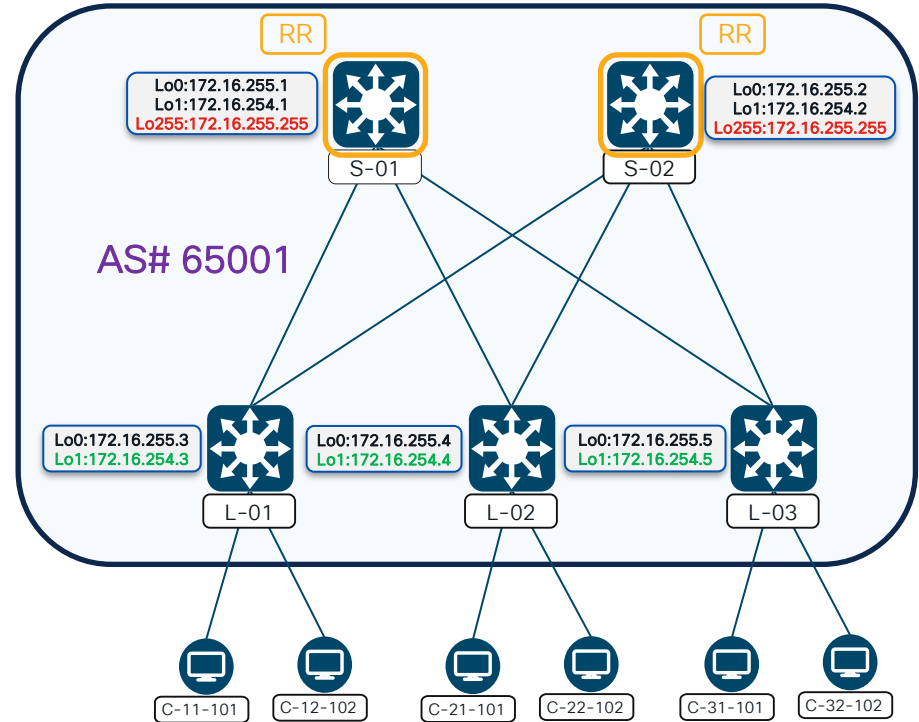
RR

RR

Lo0:172.16.255.1
Lo1:172.16.254.1
Lo255:172.16.255.255

S-01

Lo0:172.16.255.2
Lo1:172.16.254.2
Lo255:172.16.255.255

S-02

AS# 65001

Lo0:172.16.255.3
Lo1:172.16.254.3

L-01

Lo0:172.16.255.4
Lo1:172.16.254.4

L-02

Lo0:172.16.255.5
Lo1:172.16.254.5

L-03

C-11-101 C-12-102 C-21-101 C-22-102 C-31-101 C-32-102